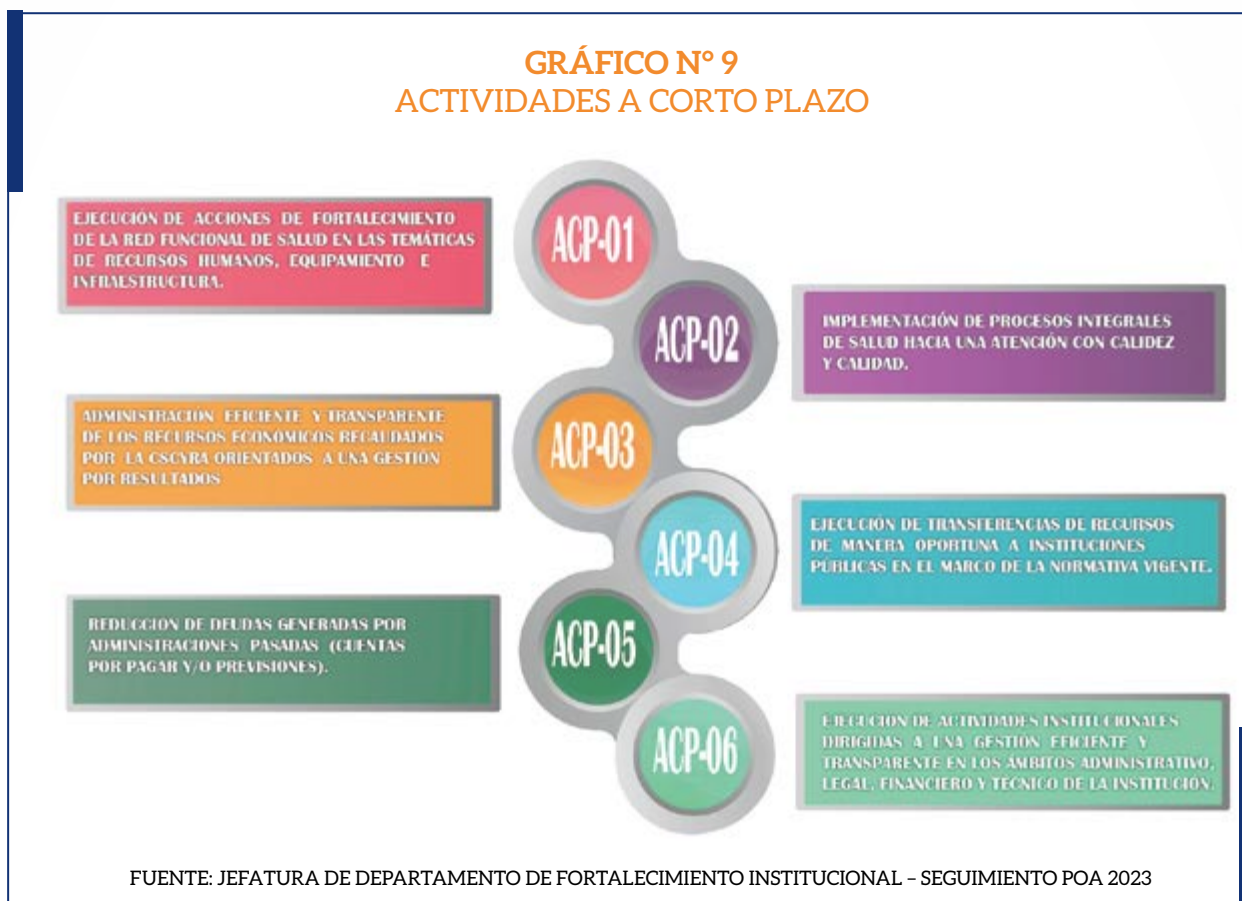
GRÁFICO N° 9
ACTIVIDADES A CORTO PLAZO

ACP-01
EJECUCIÓN DE ACCIONES DE FORTALECIMIENTO DE LA RED FUNCIONAL DE SALUD EN LAS TEMÁTICAS DE RECURSOS HUMANOS, EQUIPAMIENTO E INFRAESTRUCTURA.

ACP-02
IMPLEMENTACIÓN DE PROCESOS INTEGRALES DE SALUD HACIA UNA ATENCIÓN CON CALIDEZ Y CALIDAD.

ACP-03
ADMINISTRACION EFICIENTE Y TRANSPARENTE DE LOS RECURSOS ECONOMICOS RECAUDADOS POR LA CSCYRA ORIENTADOS A UNA GESTIÓN POR RESULTADOS

ACP-04
EJECUCIÓN DE TRANSFERENCIAS DE RECURSOS DE MANERA OPORTUNA A INSTITUCIONES PÚBLICAS EN EL MARCO DE LA NORMATIVA VIGENTE.

ACP-05
REDUCCION DE DEUDAS GENERADAS POR ADMINISTRACIONES PASADAS (CUENTAS POR PAGAR Y/O PREVISIONES).

ACP-06
EJECUCION DE ACTIVIDADES INSTITUCIONALES DIRIGIDAS A UNA GESTION EFICIENTE Y TRANSPARENTE EN LOS AMBITOS ADMINISTRATIVO, LEGAL, FINANCIERO Y TECNICO DE LA INSTITUCION.

FUENTE: JEFATURA DE DEPARTAMENTO DE FORTALECIMIENTO INSTITUCIONAL – SEGUIMIENTO POA 2023